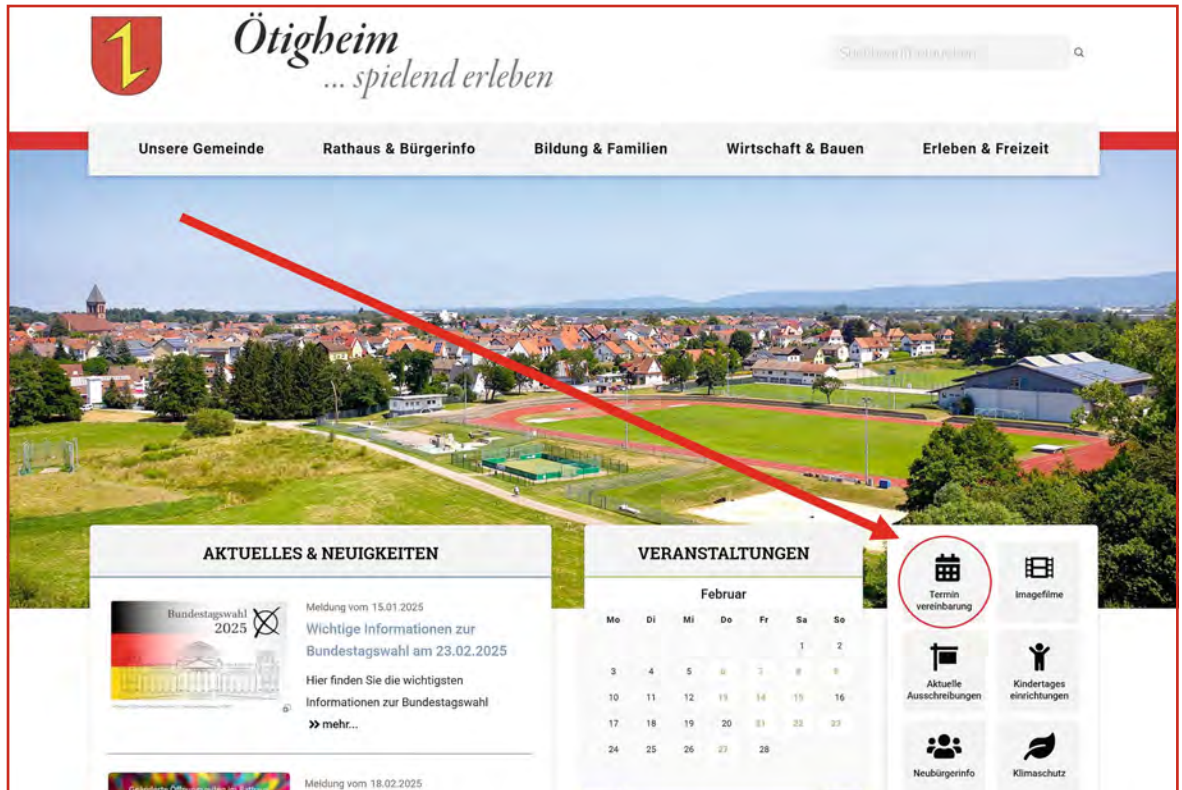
Ötigheim
... spielend erleben

Suchbegriff eingeben

Unsere Gemeinde
Rathaus & Bürgerinfo
Bildung & Familien
Wirtschaft & Bauen
Erleben & Freizeit

AKTUELLES & NEUIGKEITEN

Bundestagswahl 2025

Meldung vom 15.01.2025
Wichtige Informationen zur Bundestagswahl am 23.02.2025
Hier finden Sie die wichtigsten Informationen zur Bundestagswahl
» mehr...

Meldung vom 18.02.2025

VERANSTALTUNGEN

Februar

| Mo | Di | Mi | Do | Fr | Sa | So |
|---|---|---|---|---|---|---|
| | | | | | 1 | 2 |
| 3 | 4 | 5 | 6 | 7 | 8 | 9 |
| 10 | 11 | 12 | 13 | 14 | 15 | 16 |
| 17 | 18 | 19 | 20 | 21 | 22 | 23 |
| 24 | 25 | 26 | 27 | 28 | | |

Termin vereinbarung
Imagefilme
Aktuelle Ausschreibungen
Kindertages einrichtungen
Neubürgerinfo
Klimaschutz